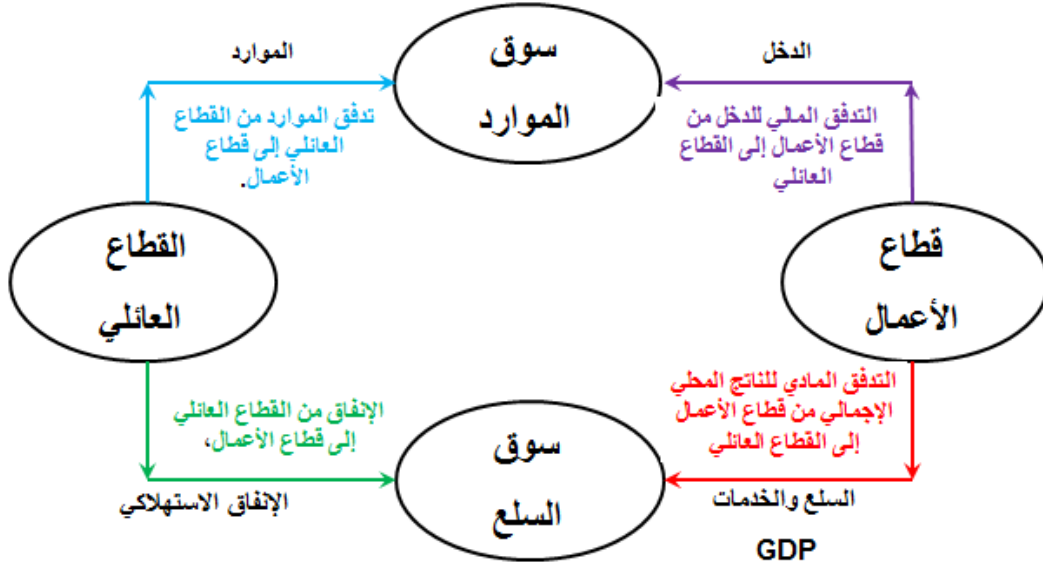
الموارد

سوق الموارد

الدخل

تدفق الموارد من القطاع العائلي إلى قطاع الأعمال.

التدفق المالي للدخل من قطاع الأعمال إلى القطاع العائلي

القطاع العائلي

قطاع الأعمال

الإنفاق من القطاع العائلي إلى قطاع الأعمال،

التدفق المادي للناتج المحلي الإجمالي من قطاع الأعمال إلى القطاع العائلي

سوق السلع

الإنفاق الاستهلاكي

السلع والخدمات

GDP